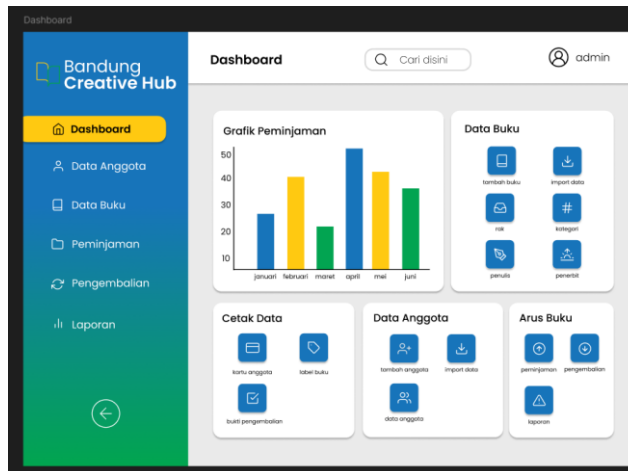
Dashboard

Bandung Creative Hub

Dashboard

Data Anggota

Data Buku

Peminjaman

Pengembalian

Laporan

Dashboard

Cari disini

admin

Grafik Peminjaman

50
40
30
20
10

januari februari maret april mei juni

Data Buku

tambah buku
import data
rak
kategori
penulis
penerbit

Cetak Data

kartu anggota
label buku
bukti pengembalian

Data Anggota

tambah anggota
import data
data anggota

Arus Buku

peminjaman
pengembalian
laporan